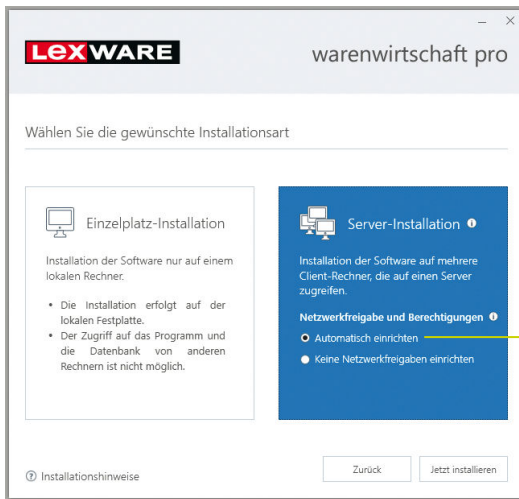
– ×

LEXWARE

warenwirtschaft pro

Wählen Sie die gewünschte Installationsart

Einzelplatz-Installation

Installation der Software nur auf einem lokalen Rechner.

• Die Installation erfolgt auf der lokalen Festplatte.
• Der Zugriff auf das Programm und die Datenbank von anderen Rechnern ist nicht möglich.

Server-Installation

Installation der Software auf mehrere Client-Rechner, die auf einen Server zugreifen.

Netzwerkfreigabe und Berechtigungen

Automatisch einrichten

Keine Netzwerkfreigaben einrichten

Installationshinweise

Zurück

Jetzt installieren